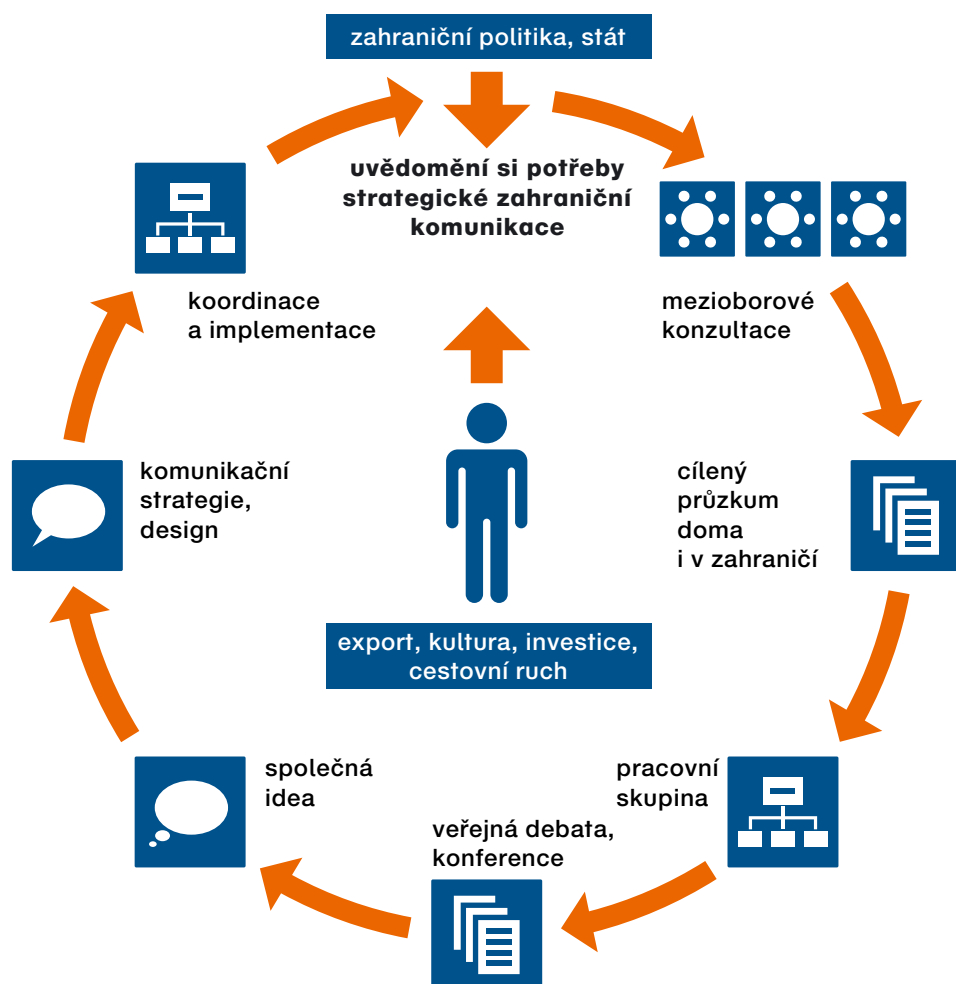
zahraniční politika, stát

uvědomění si potřeby strategické zahraniční komunikace

mezioborové konzultace

cílený průzkum doma i v zahraničí

pracovní skupina

veřejná debata, konference

společná idea

komunikační strategie, design

koordinace a implementace

export, kultura, investice, cestovní ruch